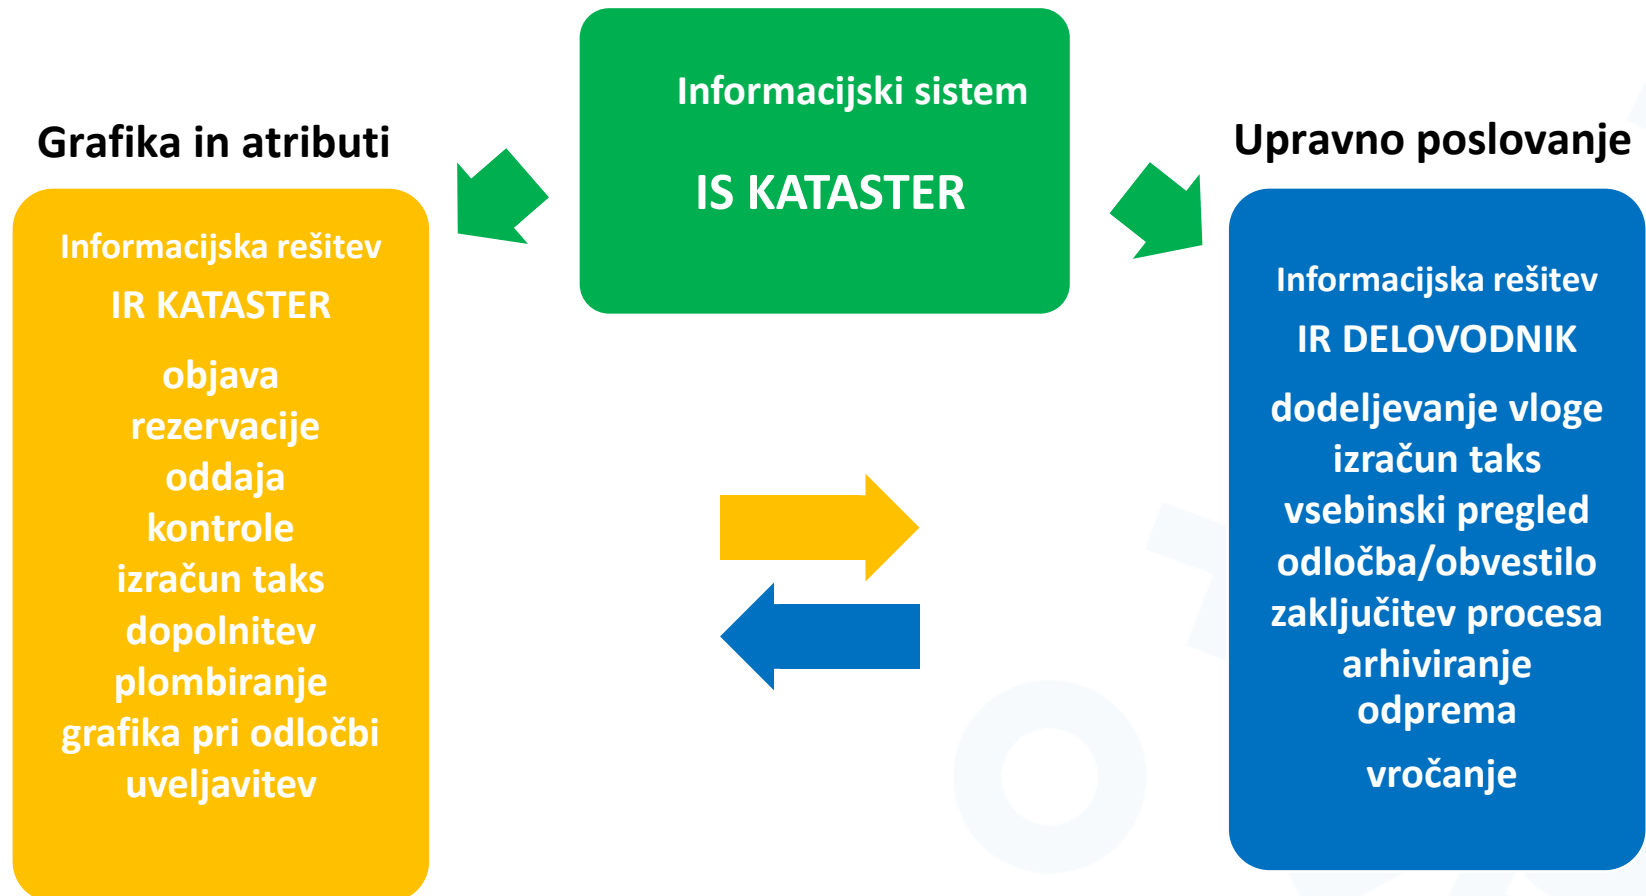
Informacijski sistem

IS KATASTER

Grafika in atributi

Informacijska rešitev

IR KATASTER

objava
rezervacije
oddaja
kontrole
izračun taks
dopolnitev
plombiranje
grafika pri odločbi
uveljavitev

Upravno poslovanje

Informacijska rešitev

IR DELOVODNIK

dodeljevanje vloge
izračun taks
vsebinski pregled
odločba/obvestilo
zaključitev procesa
arhiviranje
odprema
vročanje